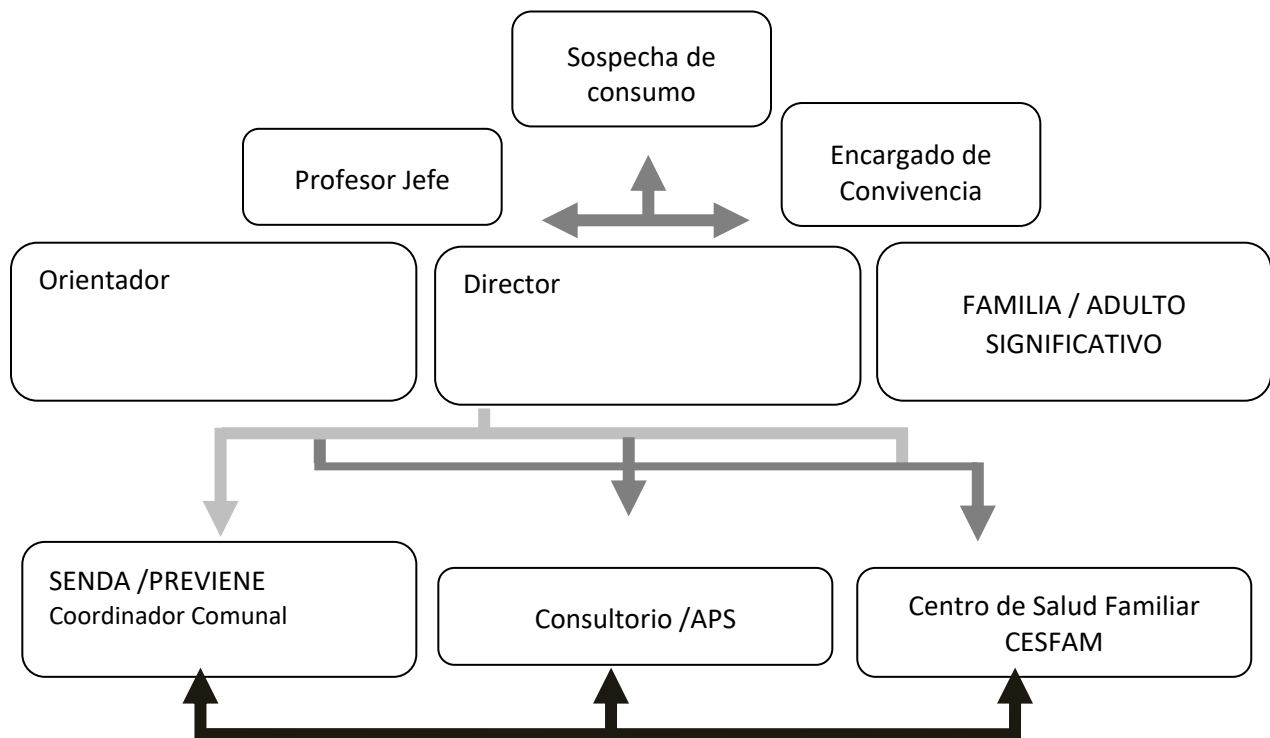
Sospecha de consumo

Profesor Jefe

Encargado de Convivencia

Orientador

Director

FAMILIA / ADULTO SIGNIFICATIVO

SENDA /PREVIENE
Coordinador Comunal

Consultorio /APS

Centro de Salud Familiar CESFAM